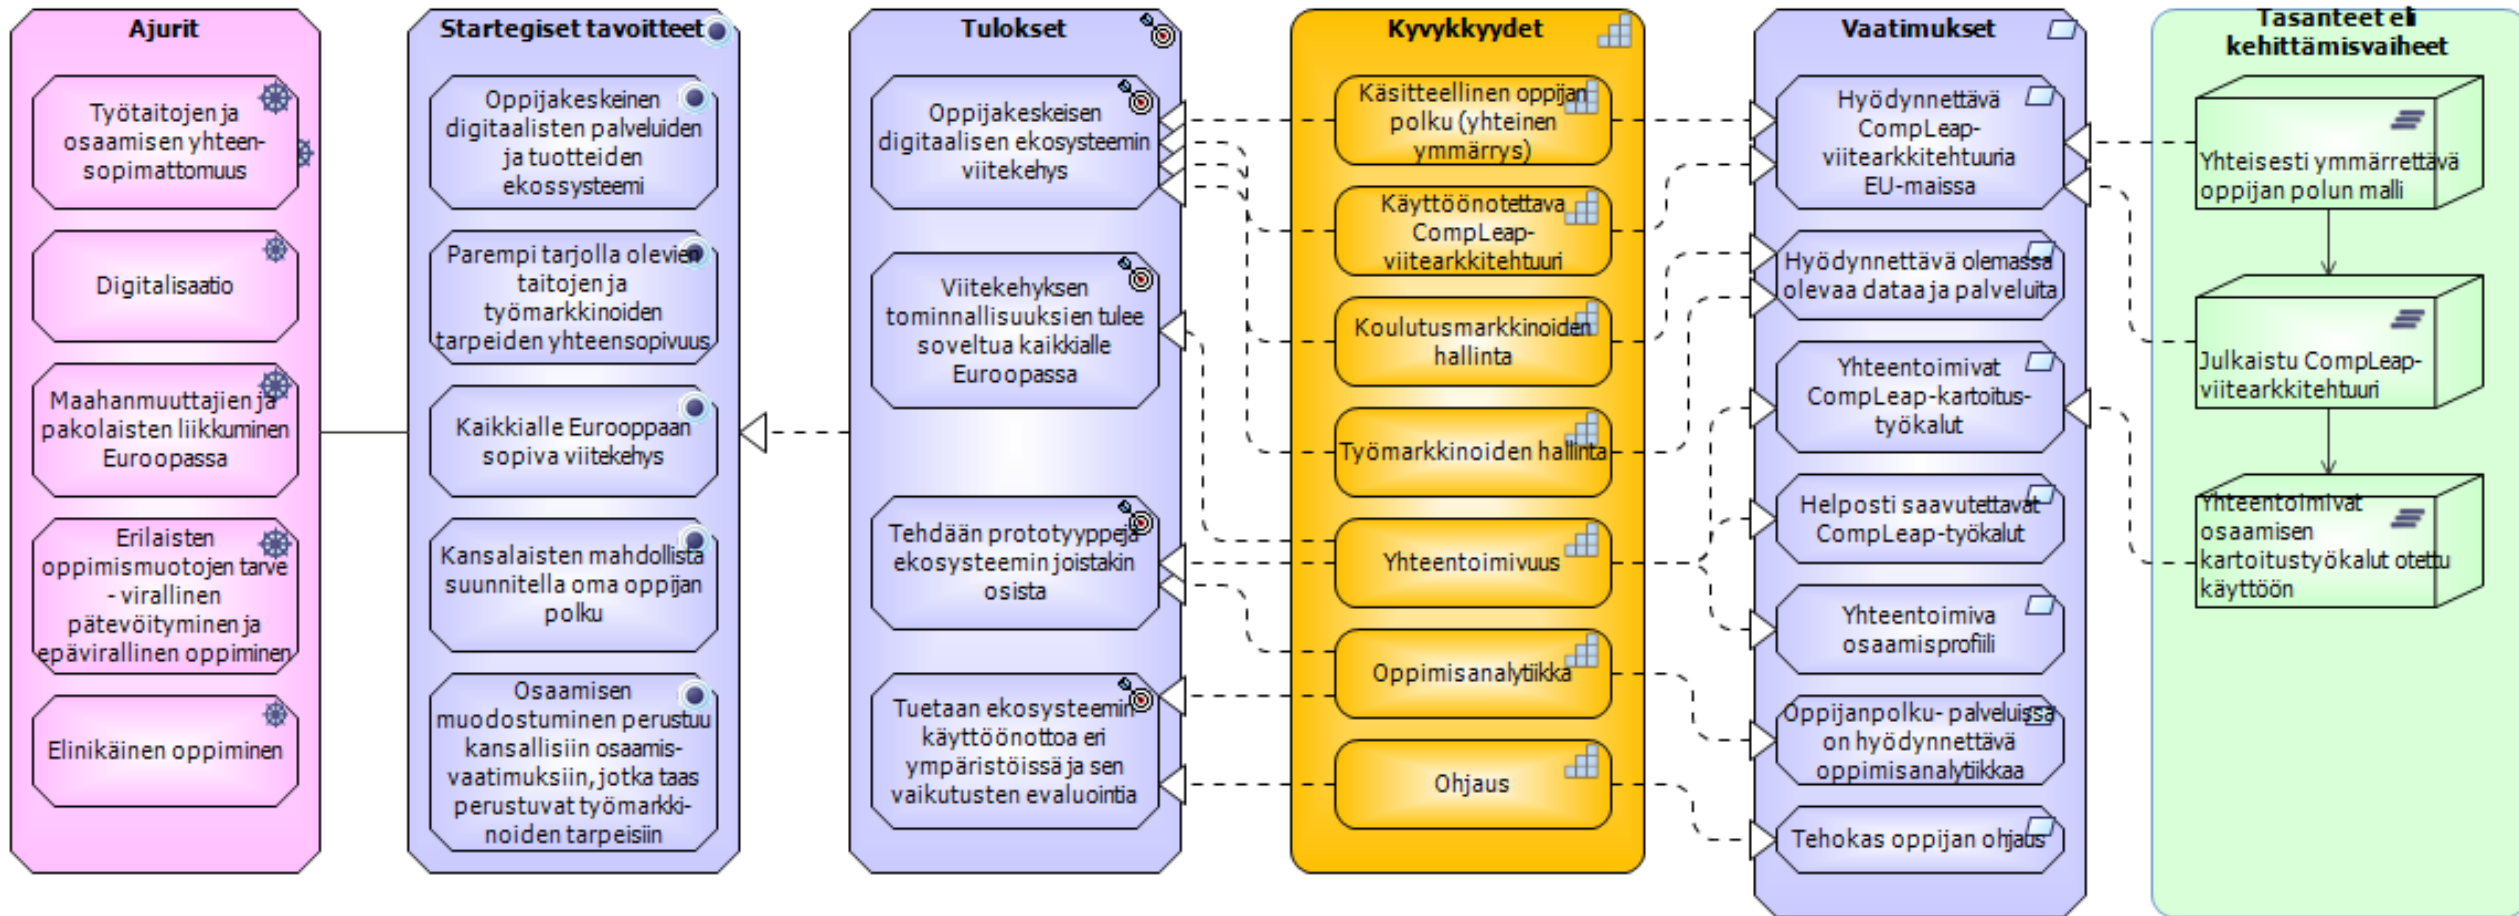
Ajurit

Työtaitojen ja osaamisen yhteensopimattomuus

Digitalisaatio

Maahanmuuttajien ja pakolaisten liikkuminen Euroopassa

Erilaisten oppimismuotojen tarve - virallinen pätevöityminen ja epävirallinen oppiminen

Elinikäinen oppiminen

Startegiset tavoitteet

Oppijakeskeinen digitaalisten palveluiden ja tuotteiden ekossysteemi

Parempi tarjolla olevien taitojen ja työmarkkinoiden tarpeiden yhteensopivuus

Kaikkialle Eurooppaan sopiva viitekehys

Kansalaisten mahdollista suunnitella oma oppijan polku

Osaamisen muodostuminen perustuu kansallisiin osaamisvaatimuksiin, jotka taas perustuvat työmarkkinoiden tarpeisiin

Tulokset

Oppijakeskeisen digitaalisen ekosysteemin viitekehys

Viitekehyksen toiminnallisuuksien tulee soveltua kaikkialle Euroopassa

Tehdään prototyyppejä ekosysteemin joistakin osista

Tuetaan ekosysteemin käyttöönottoa eri ympäristöissä ja sen vaikutusten evaluointia

Kyvykkydet

Käsitteellinen oppijan polku (yhteinen ymmärrys)

Käyttöönotettava CompLeap-viitearkkitehtuuri

Koulutusmarkkinoiden hallinta

Työmarkkinoiden hallinta

Yhteentoimivuus

Oppimisanalytiikka

Ohjaus

Vaatimukset

Hyödynnettävä CompLeap-viitearkkitehtuuria EU-maissa

Hyödynnettävä olemassa olevaa dataa ja palveluita

Yhteentoimivat CompLeap-kartoitus-työkalut

Helposti saavutettavat CompLeap-työkalut

Yhteentoimiva osaamisprofiili

Oppijanpolku- palveluissa on hyödynnettävä oppimisanalytiikkaa

Tehokas oppijan ohjaus

Tasanteet eli kehittämisvaiheet

Yhteisesti ymmärrettävä oppijan polun malli

Julkaistu CompLeap-viitearkkitehtuuri

Yhteentoimivat osaamisen kartoitustyökalut otettu käyttöön